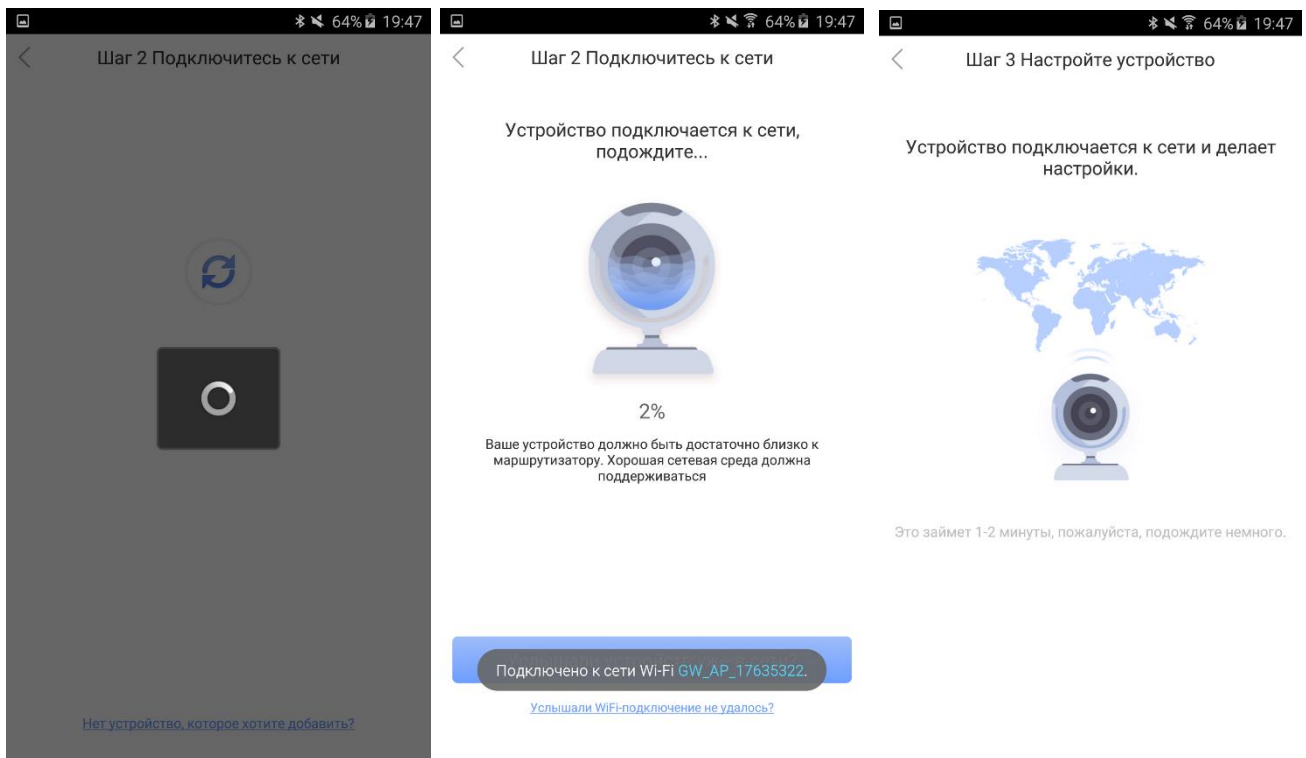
64% 19:47

<

Шаг 2 Подключитесь к сети

Нет устройство, которое хотите добавить?

64% 19:47

<

Шаг 2 Подключитесь к сети

Устройство подключается к сети, подождите...

2%

Ваше устройство должно быть достаточно близко к маршрутизатору. Хорошая сетевая среда должна поддерживаться

Подключено к сети Wi-Fi GW_AP_17635322.

Услышали WiFi-подключение не удалось?

64% 19:47

<

Шаг 3 Настройте устройство

Устройство подключается к сети и делает настройки.

Это займет 1-2 минуты, пожалуйста, подождите немного.